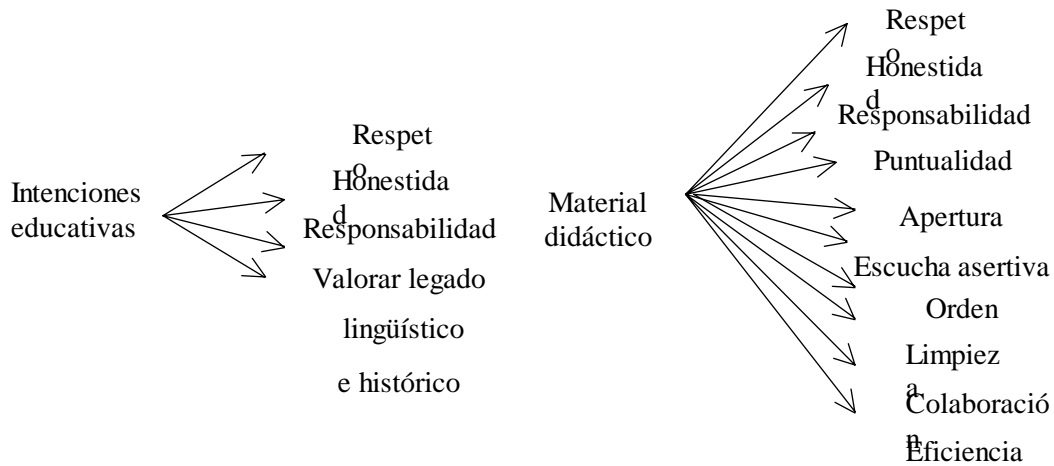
Intenciones educativas

Respet
o
Honestida
d
Responsabilidad
Valorar legado
lingüístico
e histórico

Material didáctico

Respet
o
Honestida
d
Responsabilidad
Puntualidad
Apertura
Escucha asertiva
Orden
Limpiez
a
Colaboració
n
Eficiencia